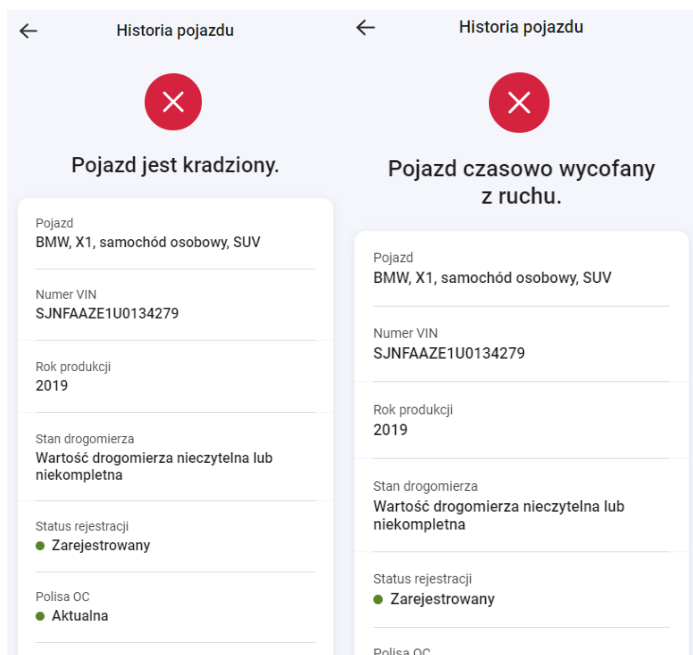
Historia pojazdu

Pojazd jest kradziony.

Pojazd
BMW, X1, samochód osobowy, SUV

Numer VIN
SJNFAAZE1U0134279

Rok produkcji
2019

Stan drogomierza
Wartość drogomierza nieczytelna lub niekompletna

Status rejestracji
Zarejestrowany

Polisa OC
Aktualna

Historia pojazdu

Pojazd czasowo wycofany z ruchu.

Pojazd
BMW, X1, samochód osobowy, SUV

Numer VIN
SJNFAAZE1U0134279

Rok produkcji
2019

Stan drogomierza
Wartość drogomierza nieczytelna lub niekompletna

Status rejestracji
Zarejestrowany

Polisa OC